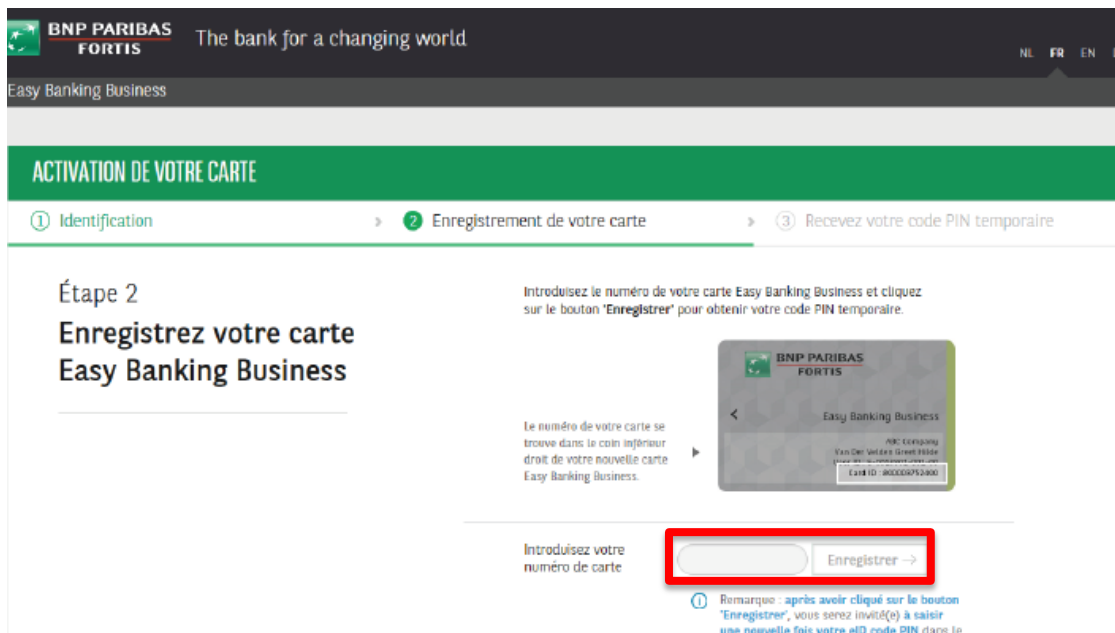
BNP PARIBAS FORTIS The bank for a changing world

NL FR EN

Easy Banking Business

ACTIVATION DE VOTRE CARTE

① Identification › ② Enregistrement de votre carte › ③ Recevez votre code PIN temporaire

Étape 2

Enregistrez votre carte Easy Banking Business

Introduisez le numéro de votre carte Easy Banking Business et cliquez sur le bouton 'Enregistrer' pour obtenir votre code PIN temporaire.

Le numéro de votre carte se trouve dans le coin inférieur droit de votre nouvelle carte Easy Banking Business.

BNP PARIBAS FORTIS

Easy Banking Business

ABC Company
Van Der Velden Greet Hilde
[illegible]
Card ID : 800009752400

Introduisez votre numéro de carte

Enregistrer →

Remarque : après avoir cliqué sur le bouton 'Enregistrer', vous serez invité(e) à saisir une nouvelle fois votre eID code PIN dans le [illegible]